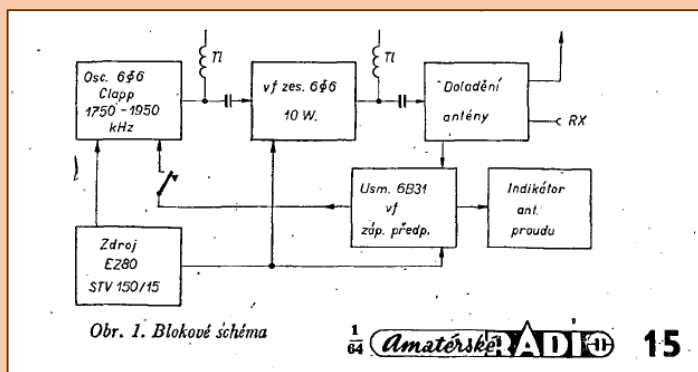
Osc. 6Ф6 Clapp 1750 - 1950 kHz

Tl

vf zes. 6Ф6 10 W.

Tl

Doladění antény

RX

Usm. 6B31 vf záp. předp.

Indikátor ant. proudu

Zdroj EZ80 STV 150/15

Obr. 1. Blokové schéma

$\frac{1}{64}$ Amatérské RADIO 15